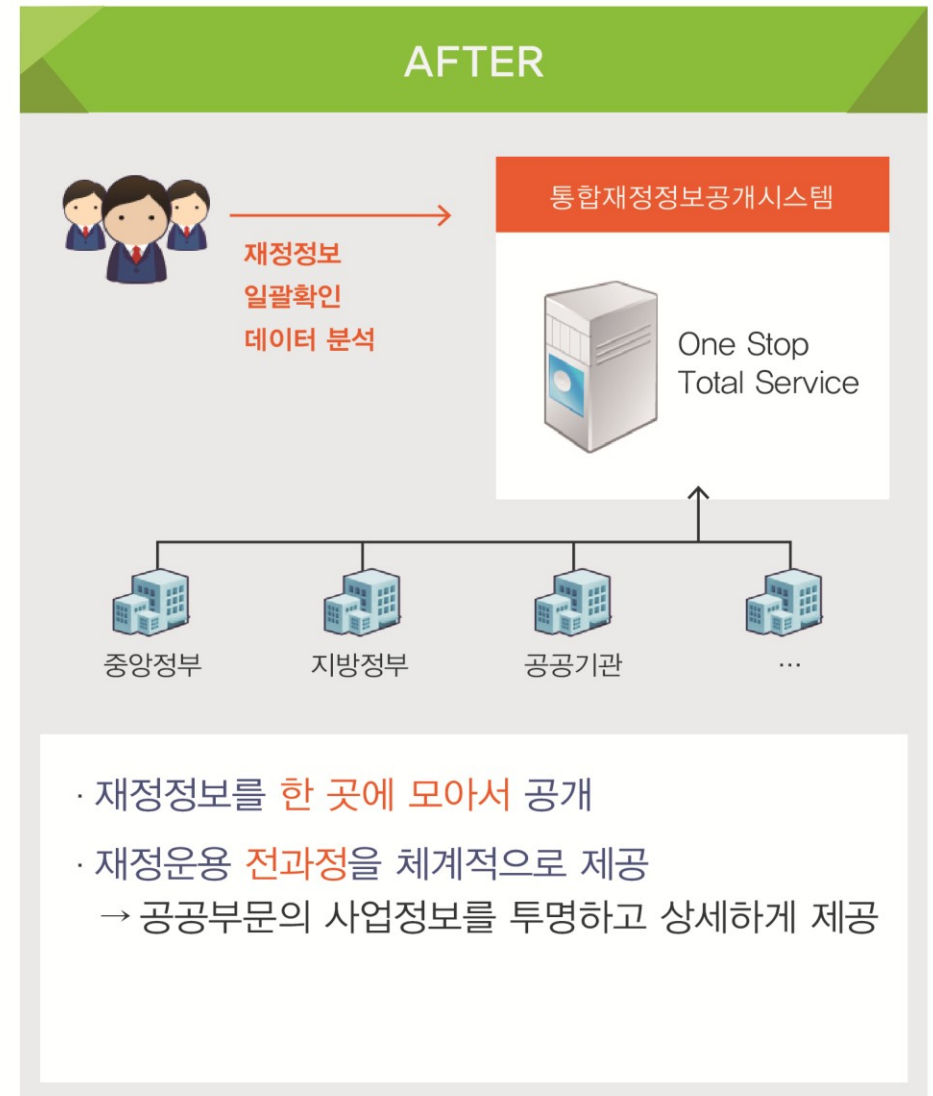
AFTER

재정정보
일괄확인
데이터 분석

통합재정정보공개시스템

One Stop
Total Service

중앙정부
지방정부
공공기관
…

· 재정정보를 한 곳에 모아서 공개

· 재정운용 전과정을 체계적으로 제공
→ 공공부문의 사업정보를 투명하고 상세하게 제공